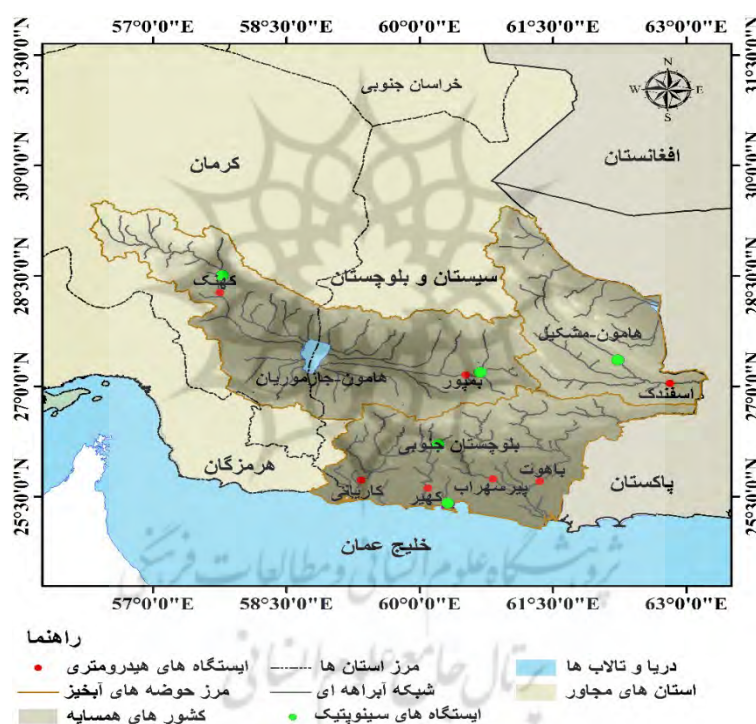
57°0'0"E 58°30'0"E 60°0'0"E 61°30'0"E 63°0'0"E

31°30'0"N 30°0'0"N 28°30'0"N 27°0'0"N 25°30'0"N

31°30'0"N 30°0'0"N 28°30'0"N 27°0'0"N 25°30'0"N

N
W E
S

خراسان جنوبی
کرمان
افغانستان
سیستان و بلوچستان
کهنوک
هامون-مشکیل
هامون-جازموریان
بمپور
اسفندک
بلوچستان جنوبی
هرمزگان
باهوت
پاکستان
کارپانی
پیرسهراب
کهیر
خلیج عمان

57°0'0"E 58°30'0"E 60°0'0"E 61°30'0"E 63°0'0"E

راهنما
ایستگاه های هیدرومتری
مرز استان ها
دریا و تالاب ها
مرز حوضه های آبخیز
شبکه آبراهه ای
استان های مجاور
کشور های همسایه
ایستگاه های سینوپتیک

پژوهشگاه علوم انسانی و مطالعات فرهنگی
پرتال جامع علوم انسانی